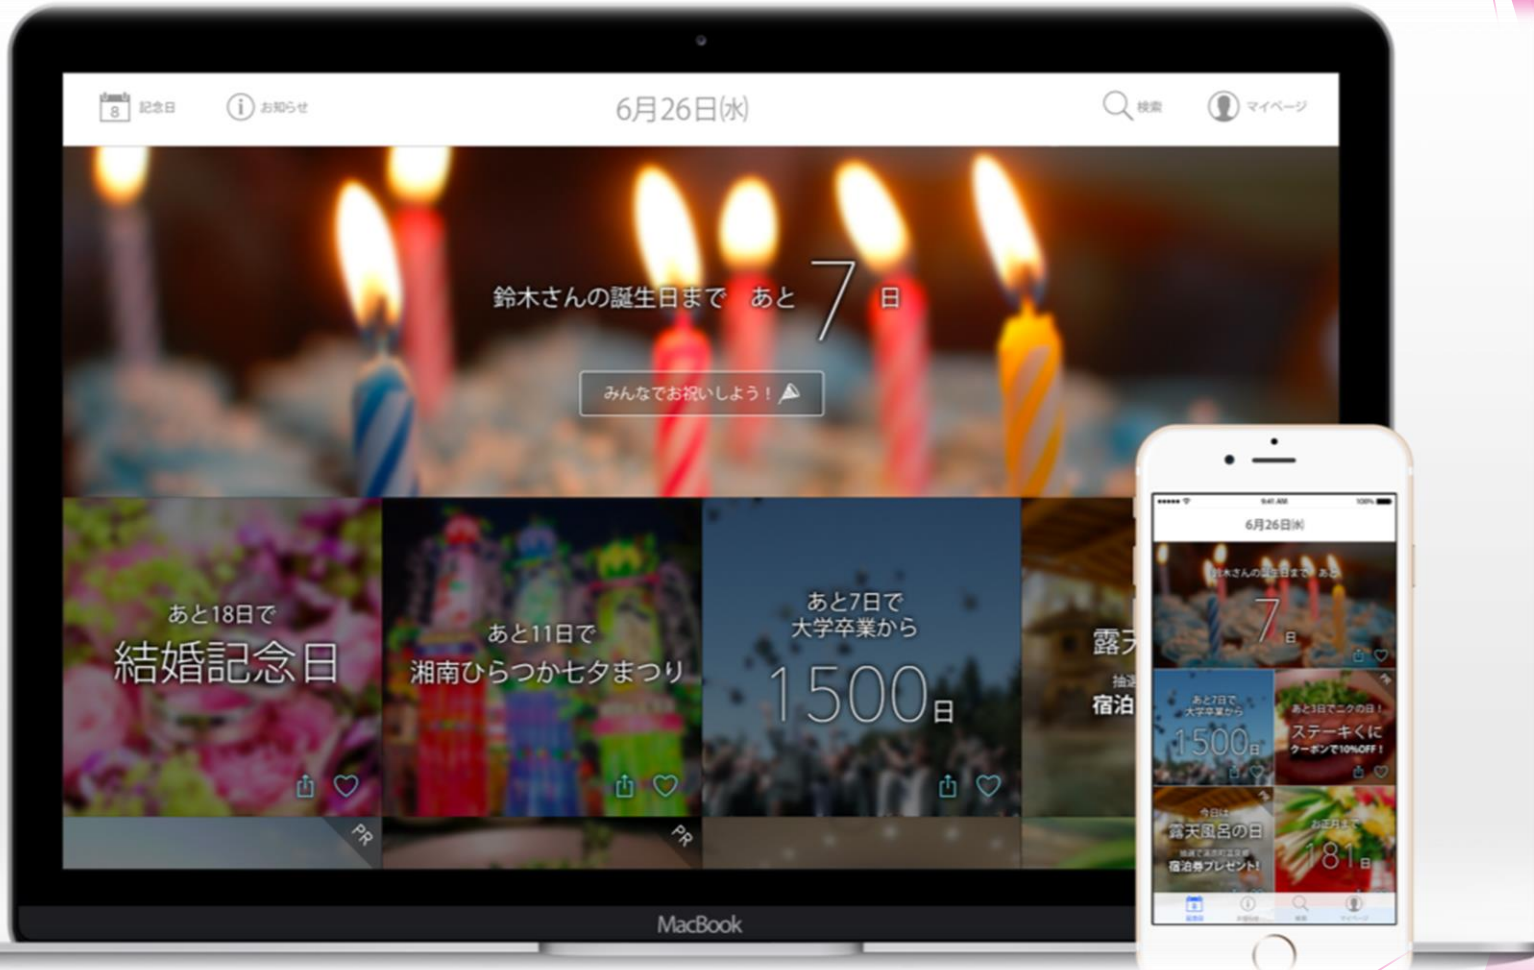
8 記念日 お知らせ 6月26日(水) 検索 マイページ

鈴木さんの誕生日まで あと 7 日

みんなでお祝いしよう！

あと18日で
結婚記念日

あと11日で
湘南ひらつか七夕まつり

あと7日で
大学卒業から
1500日

露天
抽選
宿泊

PR

PR

MacBook

6月26日(水)

鈴木さんの誕生日まで あと
7日

あと7日で
大学卒業から
1500日

あと3日でニクの日！
ステーキくじ
クーポンで10%OFF！

今日は
露天風呂の日
抽選で温泉旅館
宿泊券プレゼント！

お正月まで
181日